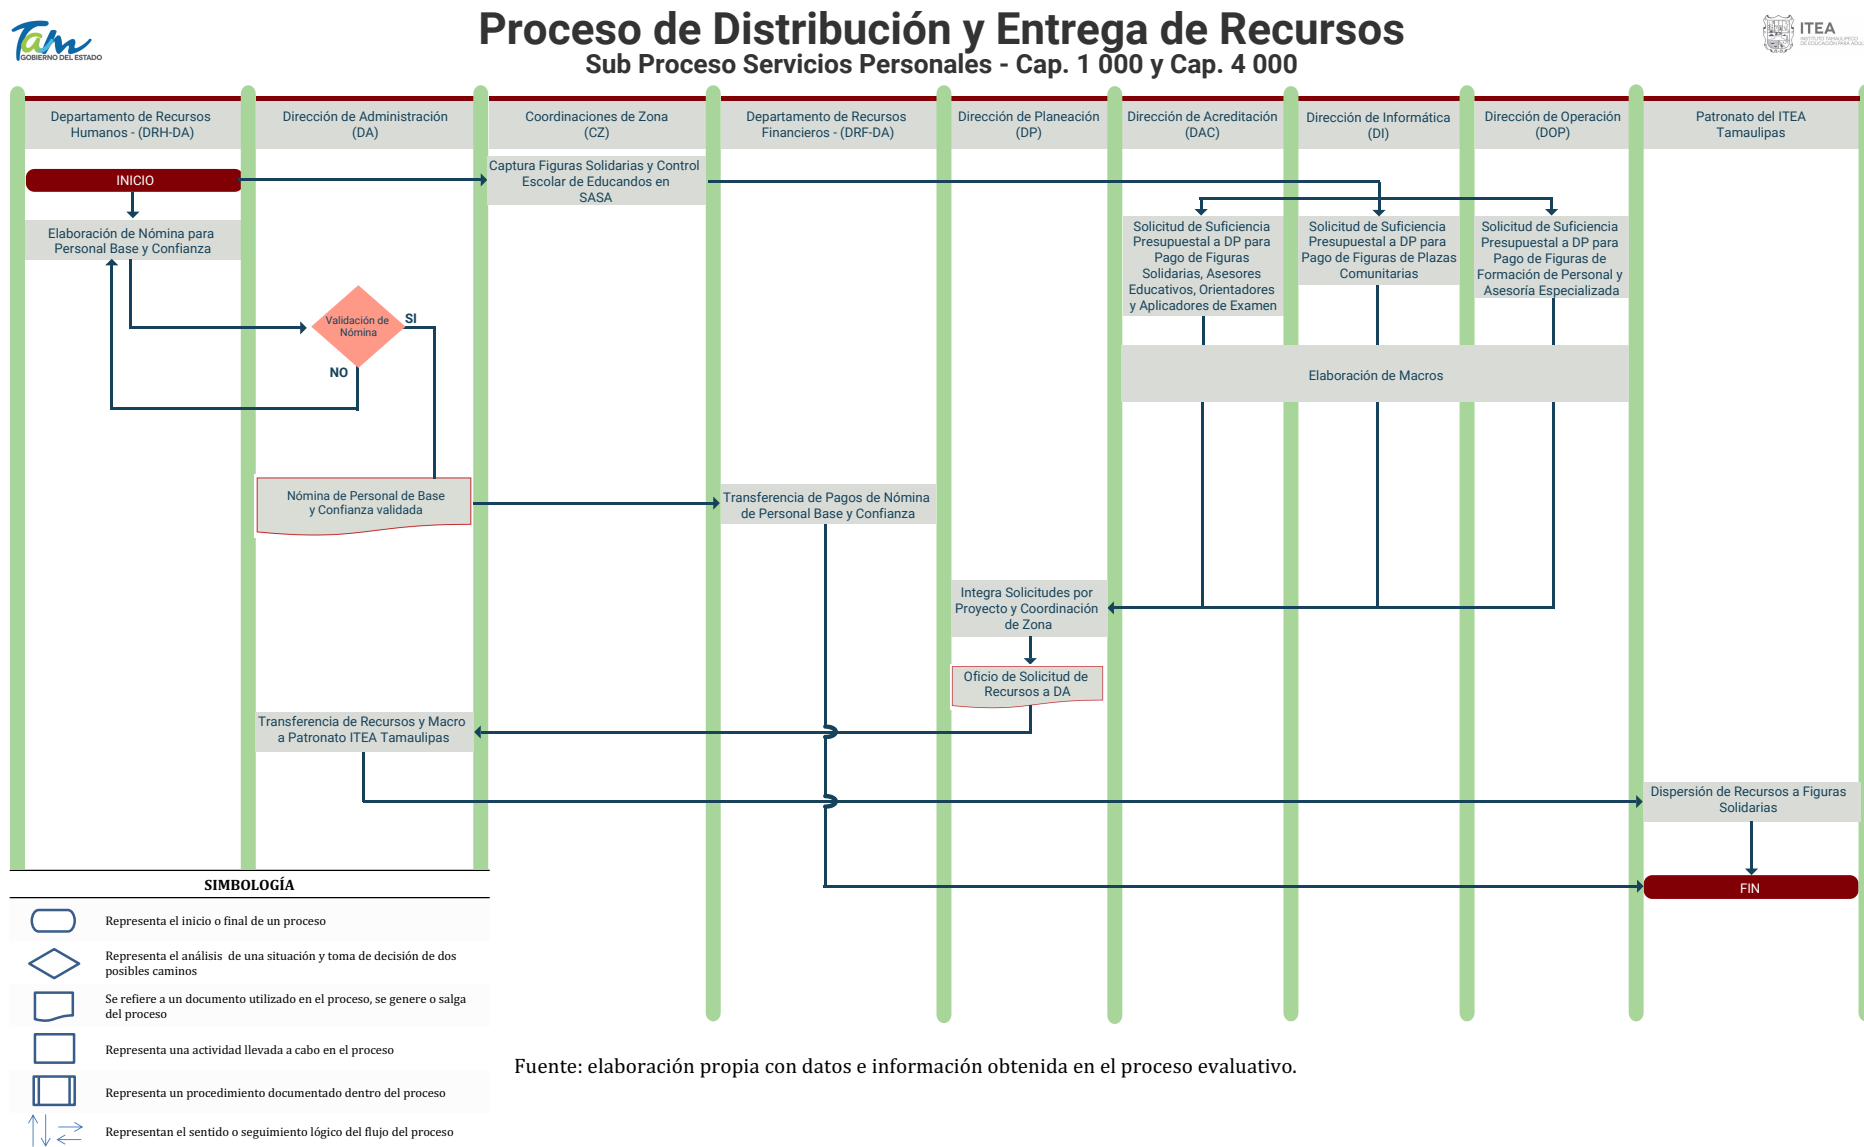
Tam GOBIERNO DEL ESTADO

Proceso de Distribución y Entrega de Recursos
Sub Proceso Servicios Personales - Cap. 1 000 y Cap. 4 000

ITEA

Departamento de Recursos Humanos - (DRH-DA)

Dirección de Administración (DA)

Coordinaciones de Zona (CZ)

Departamento de Recursos Financieros - (DRF-DA)

Dirección de Planeación (DP)

Dirección de Acreditación (DAC)

Dirección de Informática (DI)

Dirección de Operación (DOP)

Patronato del ITEA Tamaulipas

INICIO

Captura Figuras Solidarias y Control Escolar de Educandos en SASA

Elaboración de Nómina para Personal Base y Confianza

Solicitud de Suficiencia Presupuestal a DP para Pago de Figuras Solidarias, Asesores Educativos, Orientadores y Aplicadores de Examen

Solicitud de Suficiencia Presupuestal a DP para Pago de Figuras de Plazas Comunitarias

Solicitud de Suficiencia Presupuestal a DP para Pago de Figuras de Formación de Personal y Asesoría Especializada

Validación de Nómina

SI

NO

Elaboración de Macros

Nómina de Personal de Base y Confianza validada

Transferencia de Pagos de Nómina de Personal Base y Confianza

Integra Solicitudes por Proyecto y Coordinación de Zona

Oficio de Solicitud de Recursos a DA

Transferencia de Recursos y Macro a Patronato ITEA Tamaulipas

Dispersión de Recursos a Figuras Solidarias

FIN

SIMBOLOGÍA

Representa el inicio o final de un proceso

Representa el análisis de una situación y toma de decisión de dos posibles caminos

Se refiere a un documento utilizado en el proceso, se genere o salga del proceso

Representa una actividad llevada a cabo en el proceso

Representa un procedimiento documentado dentro del proceso

Representan el sentido o seguimiento lógico del flujo del proceso

Fuente: elaboración propia con datos e información obtenida en el proceso evaluativo.